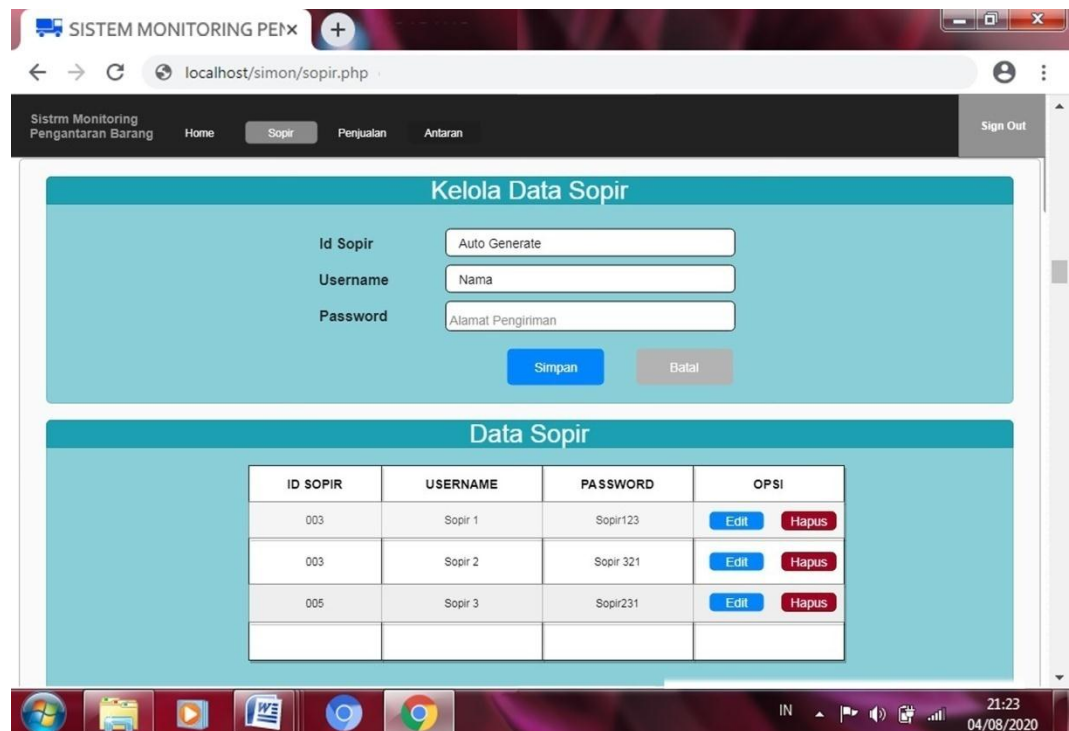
SISTEM MONITORING PEN×

localhost/simon/sopir.php

Sistrm Monitoring Pengantaran Barang
Home
Sopir
Penjualan
Antaran
Sign Out

Kelola Data Sopir

Id Sopir
Auto Generate
Username
Nama
Password
Alamat Pengiriman

Simpan
Batal

Data Sopir

| ID SOPIR | USERNAME | PASSWORD | OPSI |
|---|---|---|---|
| 003 | Sopir 1 | Sopir123 | Edit Hapus |
| 003 | Sopir 2 | Sopir 321 | Edit Hapus |
| 005 | Sopir 3 | Sopir231 | Edit Hapus |
| | | | |

IN
21:23
04/08/2020